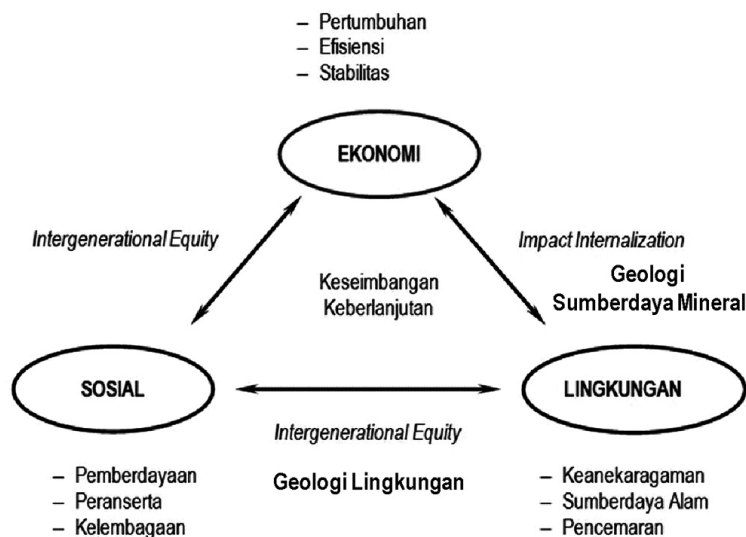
– Pertumbuhan
– Efisiensi
– Stabilitas

EKONOMI

Intergenerational Equity

Impact Internalization

Geologi
Sumberdaya Mineral

Keseimbangan
Keberlanjutan

SOSIAL

LINGKUNGAN

Intergenerational Equity

– Pemberdayaan
– Peranserta
– Kelembagaan

Geologi Lingkungan

– Keanekaragaman
– Sumberdaya Alam
– Pencemaran